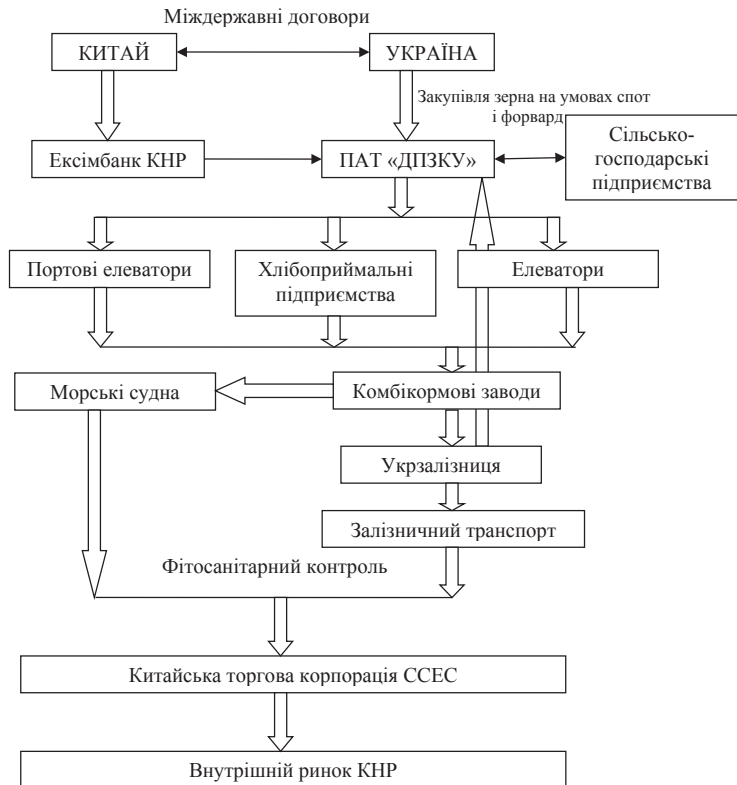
Міждержавні договори

КИТАЙ

УКРАЇНА

Закупівля зерна на умовах спот і форвард

Ексімбанк КНР

ПАТ «ДПЗКУ»

Сільськогосподарські підприємства

Портові елеватори

Хлібоприймальні підприємства

Елеватори

Морські судна

Комбікормові заводи

Укрзалізниця

Залізничний транспорт

Фітосанітарний контроль

Китайська торгова корпорація CCEC

Внутрішній ринок КНР